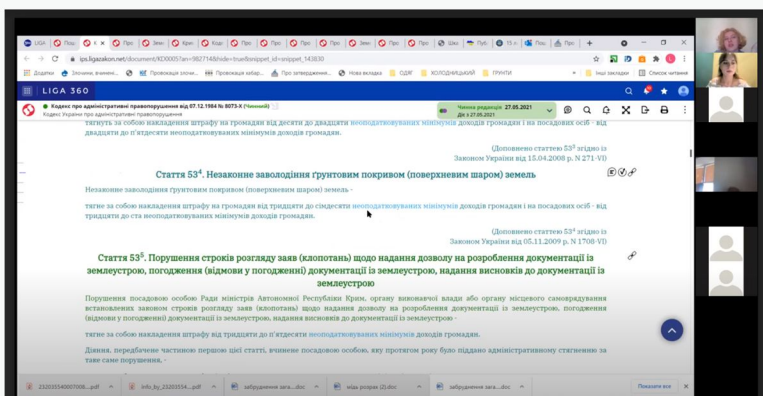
LIGA | Пои | К | Пои | Зем | Кри | Код | Про | Про | Про | Зем | Про | Про | Шко | Руб | 15 п | Пои | Про

ips.ligazakon.net/document/KD0005?an=982714&hide=true&snippet_id=snippet_143830

Додатки | Зкочане, вчинене... | Провокація злочи... | Провокація хабар... | Про затвердження... | Нова вкладка | ОДЗГ | ХОЛОДНИЦЬКИЙ | ГРУНТИ | Інші закладки | Список читання

LIGA 360

Кодекс про адміністративні правопорушення від 07.12.1984 № 8073-X (Чинний)
Кодекс України про адміністративні правопорушення

Чинна редакція 27.05.2021
Діє з 27.05.2021

тягнуть за собою накладення штрафу на громадян від десяти до двадцяти неоподатковуваних мінімумів доходів громадян і на посадових осіб - від двадцяти до п'ятдесяти неоподатковуваних мінімумів доходів громадян.

(Доповнено статтею 53³ згідно із Законом України від 15.04.2008 р. N 271-VI)

Стаття 53⁴. Незаконне заволодіння ґрунтовим покривом (поверхневим шаром) земель

Незаконне заволодіння ґрунтовим покривом (поверхневим шаром) земель -

тягне за собою накладення штрафу на громадян від двадцяти до сімдесяти неоподатковуваних мінімумів доходів громадян і на посадових осіб - від тридцяти до ста неоподатковуваних мінімумів доходів громадян.

(Доповнено статтею 53⁴ згідно із Законом України від 05.11.2009 р. N 1708-VI)

Стаття 53⁵. Порушення строків розгляду заяв (клопотань) щодо надання дозволу на розроблення документації із землеустрою, погодження (відмови у погодженні) документації із землеустрою, надання висновків до документації із землеустрою

Порушення посадовою особою Ради міністрів Автономної Республіки Крим, органу виконавчої влади або органу місцевого самоврядування встановлених строків розгляду заяв (клопотань) щодо надання дозволу на розроблення документації із землеустрою, погодження (відмови у погодженні) документації із землеустрою, надання висновків до документації із землеустрою -

тягне за собою накладення штрафу від тридцяти до п'ятдесяти неоподатковуваних мінімумів доходів громадян.

Дійння, передбачене частиною першою цієї статті, вчинене посадовою особою, яку протягом року було піддано адміністративному стягненню за таке саме порушення, -

23203554000?008....pdf | info_by_23203554....pdf | забруднення зага....doc | міра розрах (2).doc | забруднення зага....doc | Показати все